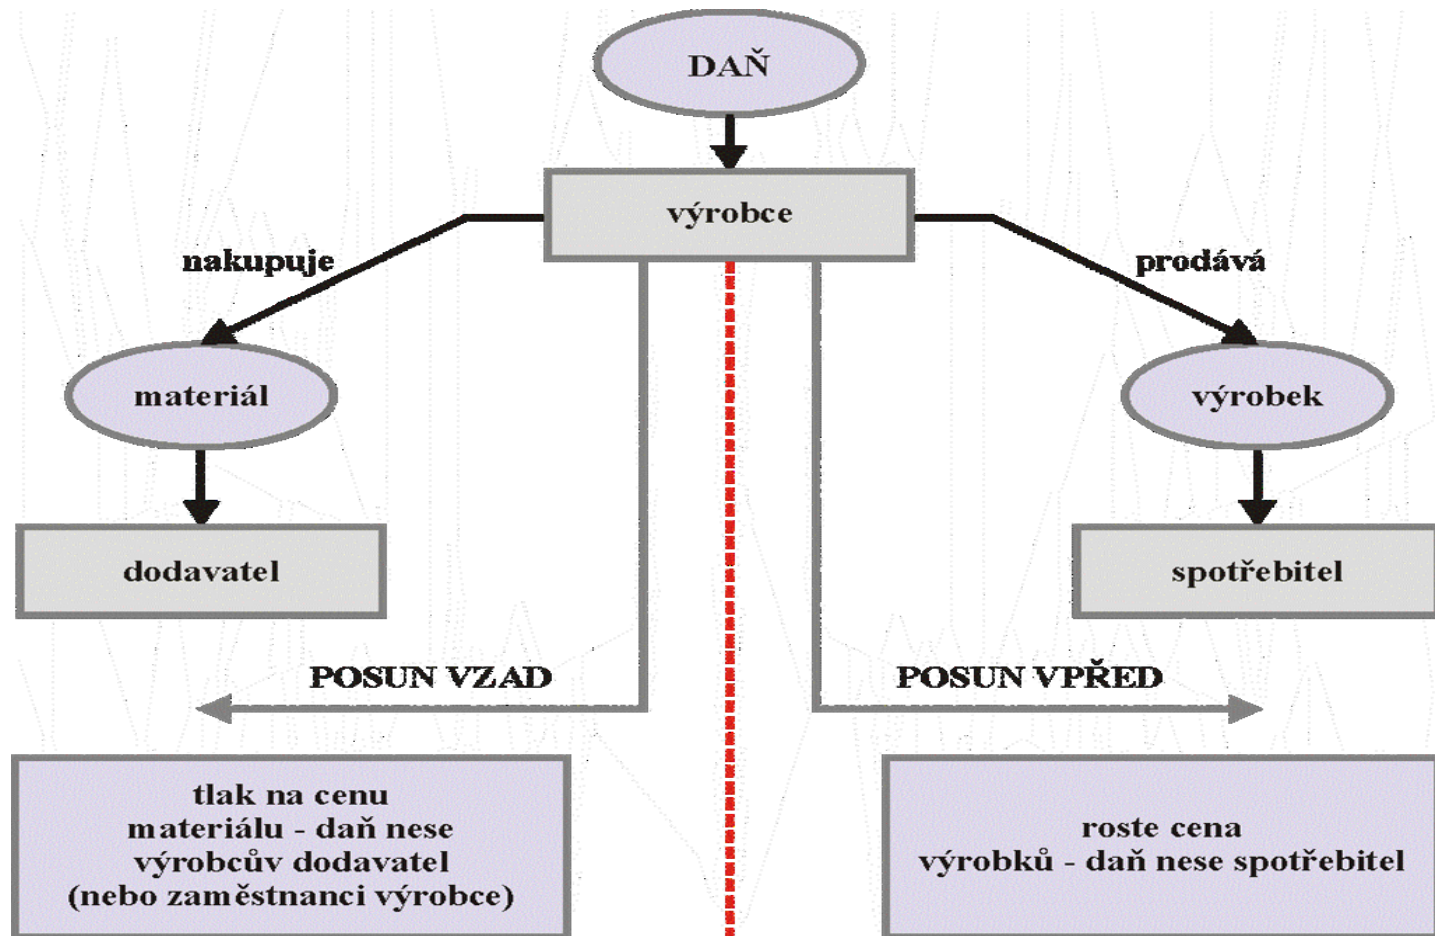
DAŇ

výrobce

nakupuje

prodává

materiál

výrobek

dodavatel

spotřebitel

POSUN VZAD

POSUN VPŘED

tlak na cenu materiálu - daň nese výrobcův dodavatel (nebo zaměstnanci výrobce)

roste cena výrobků - daň nese spotřebitel